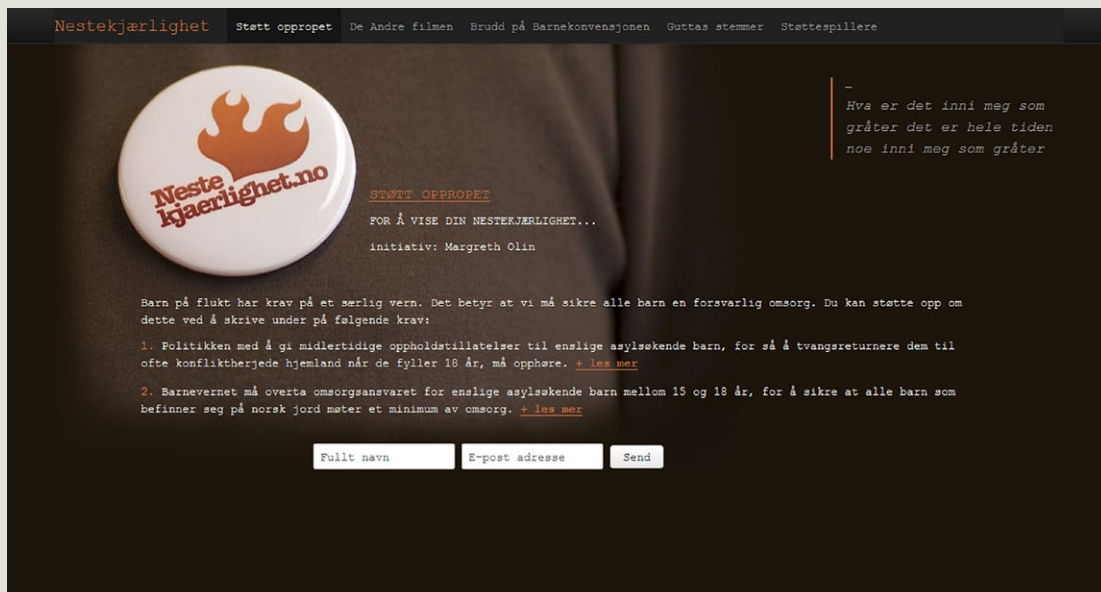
Nestekjærlighet Støtt oppropet De Andre filmen Brudd på Barnekonvensjonen Guttas stemmer Støttespillere

Nestekjærlighet.no

–
Hva er det inni meg som gråter det er hele tiden noe inni meg som gråter

STØTT OPPROPET

FOR Å VISE DIN NESTEKJÆRLIGHET...

initiativ: Margreth Olin

Barn på flukt har krav på et særlig vern. Det betyr at vi må sikre alle barn en forsvarlig omsorg. Du kan støtte opp om dette ved å skrive under på følgende krav:

1. Politikken med å gi midlertidige oppholdstillatelser til enslige asylsøkende barn, for så å tvangsreturnere dem til ofte konfliktherjede hjemland når de fyller 18 år, må opphøre. + les mer

2. Barnevernet må overta omsorgsansvaret for enslige asylsøkende barn mellom 15 og 18 år, for å sikre at alle barn som befinner seg på norsk jord møter et minimum av omsorg. + les mer

Fullt navn E-post adresse Send